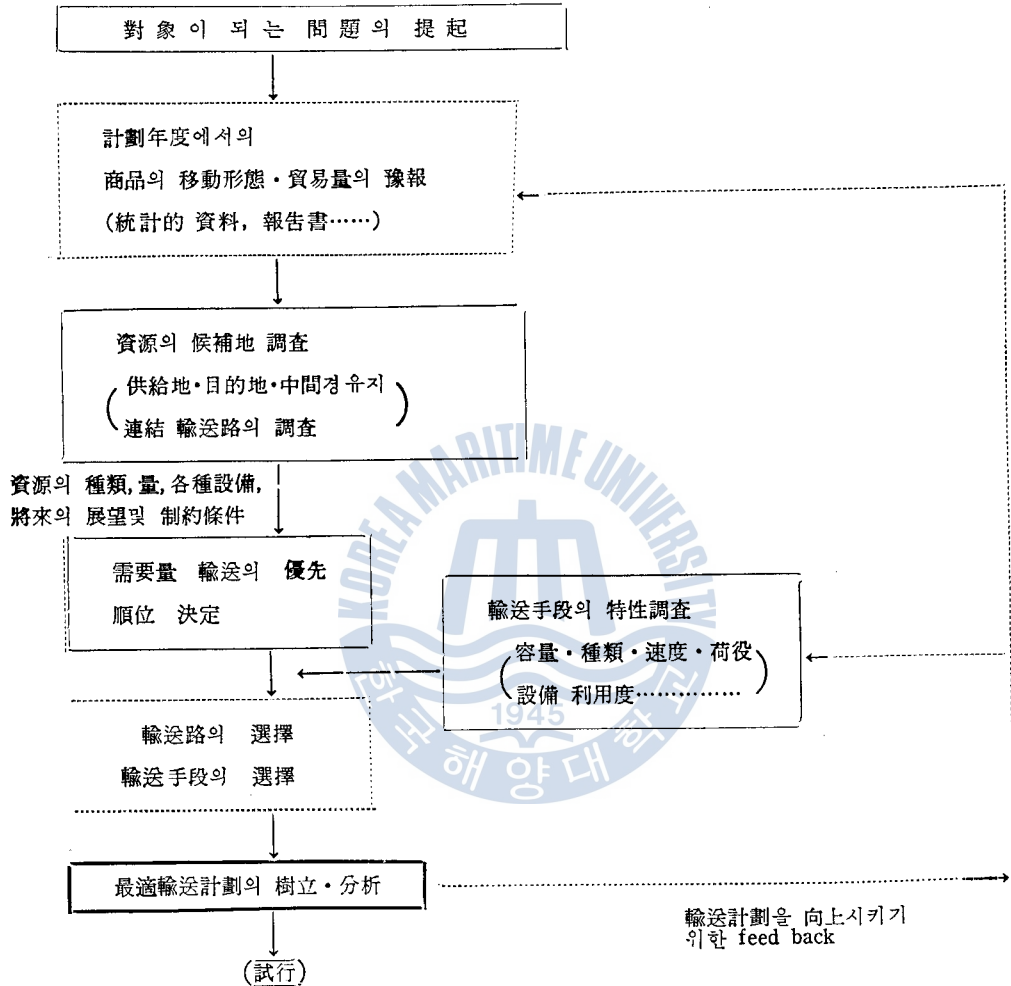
對象이 되는 問題의 提起

計劃年度에서의
商品의 移動形態・貿易量의 豫報
(統計的 資料, 報告書……)

資源의 候補地 調査
(供給地・目的地・中間경유지
連結 輸送路의 調査)

資源의 種類, 量, 各種設備,
將來의 展望및 制約條件

需要量 輸送의 優先
順位 決定

輸送手段의 特性調査
(容量・種類・速度・荷役
設備 利用度…………)

輸送路의 選擇
輸送手段의 選擇

最適輸送計劃의 樹立・分析

輸送計劃을 向上시키기
위한 feed back

(試行)

KOREA MARITIME UNIVERSITY
1945
한국해양대학교